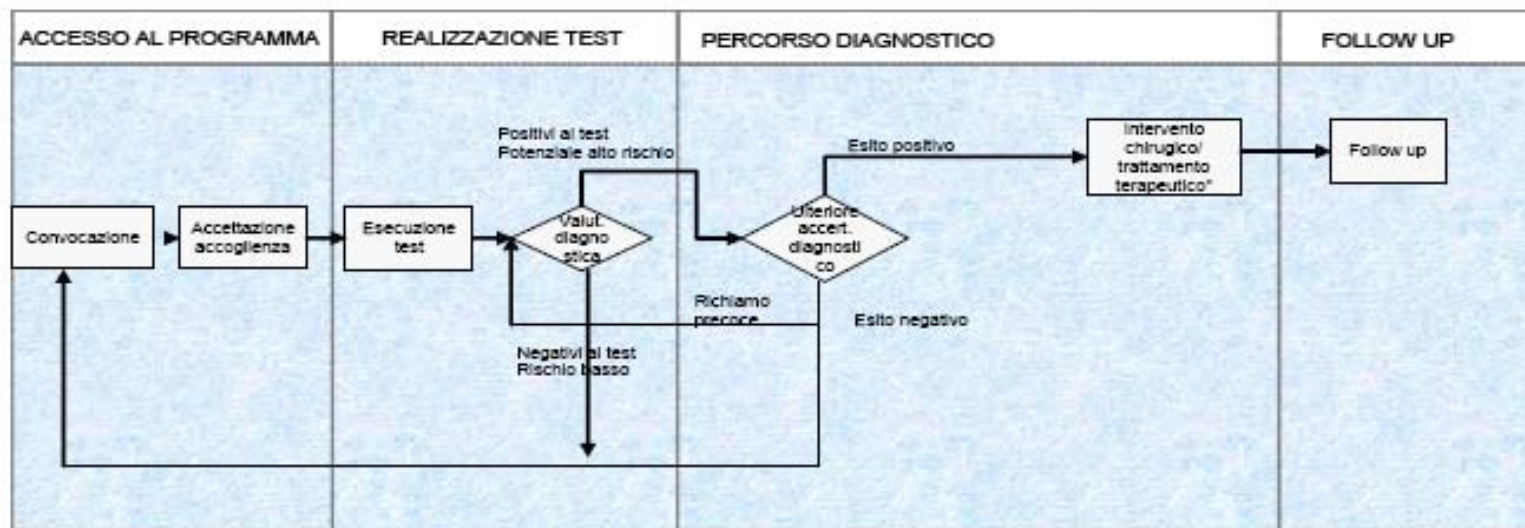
ACCESSO AL PROGRAMMA

REALIZZAZIONE TEST

PERCORSO DIAGNOSTICO

FOLLOW UP

Convocazione

Accettazione accoglienza

Esecuzione test

Positivi al test Potenziale alto rischio

Valut. diagno stica

Negativi al test Rischio basso

Richiamo precoce

Esito positivo

Ulteriore accert. diagnosti co

Esito negativo

Intervento chirugico/ trattamento terapeutico°

Follow up